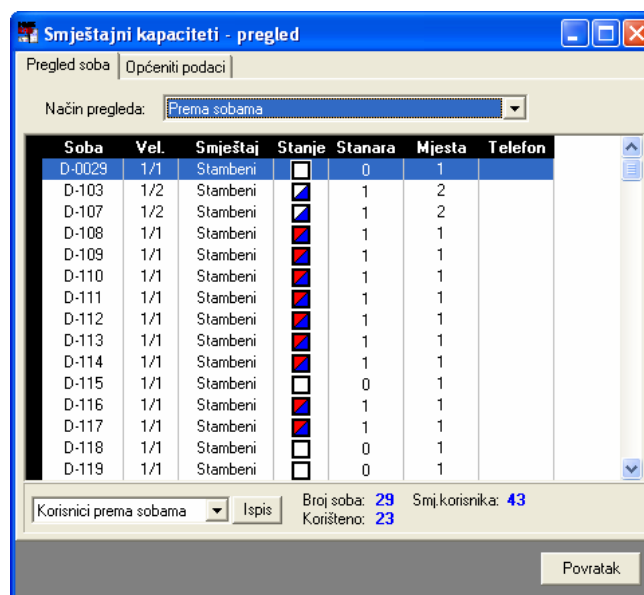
Smještajni kapaciteti - pregled

Pregled soba | Općeniti podaci

Način pregleda: Prema sobama

| Soba | Vel. | Smještaj | Stanje | Stanara | Mjesta | Telefon |
|---|---|---|---|---|---|---|
| D-0029 | 1/1 | Stambeni | | 0 | 1 | |
| D-103 | 1/2 | Stambeni | | 1 | 2 | |
| D-107 | 1/2 | Stambeni | | 1 | 2 | |
| D-108 | 1/1 | Stambeni | | 1 | 1 | |
| D-109 | 1/1 | Stambeni | | 1 | 1 | |
| D-110 | 1/1 | Stambeni | | 1 | 1 | |
| D-111 | 1/1 | Stambeni | | 1 | 1 | |
| D-112 | 1/1 | Stambeni | | 1 | 1 | |
| D-113 | 1/1 | Stambeni | | 1 | 1 | |
| D-114 | 1/1 | Stambeni | | 1 | 1 | |
| D-115 | 1/1 | Stambeni | | 0 | 1 | |
| D-116 | 1/1 | Stambeni | | 1 | 1 | |
| D-117 | 1/1 | Stambeni | | 1 | 1 | |
| D-118 | 1/1 | Stambeni | | 0 | 1 | |
| D-119 | 1/1 | Stambeni | | 0 | 1 | |

Korisnici prema sobama | Ispis

Broj soba: 29 Smj.korisnika: 43
Korišteno: 23

Povratak